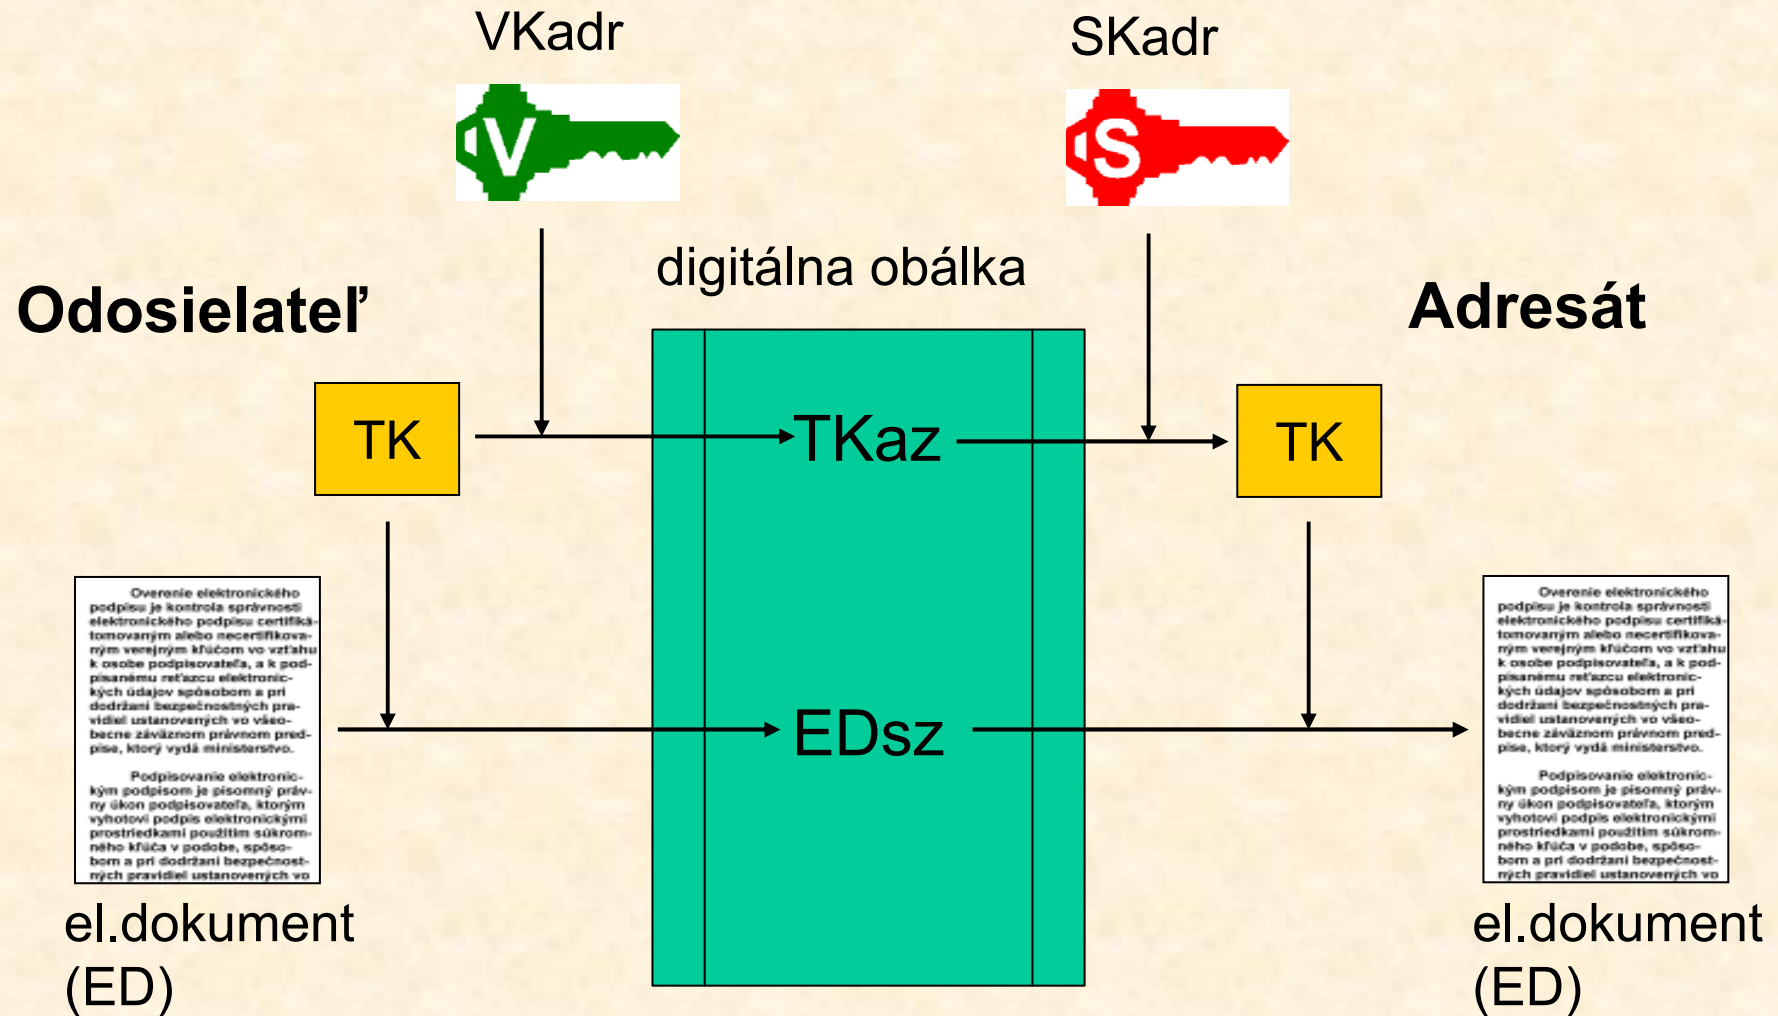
VKadr

V

SKadr

S

digitálna obálka

Odosielateľ

Adresát

TK

TKaz

TK

Overenie elektronického podpisu je kontrola správnosti elektronického podpisu certifikátomovaným alebo necertifikovaným verejným kľúčom vo vzťahu k osobe podpisovateľa, a k podpisanému reťazcu elektronických údajov spôsobom a pri dodržaní bezpečnostných pravidiel ustanovených vo všeobecne záväznom právnom predpise, ktorý vydá ministerstvo.

Podpisovanie elektronickým podpisom je písomný právny úkon podpisovateľa, ktorým vyhotoví podpis elektronickými prostriedkami použitím súkromného kľúča v podobe, spôsobom a pri dodržaní bezpečnostných pravidiel ustanovených vo

EDsz

Overenie elektronického podpisu je kontrola správnosti elektronického podpisu certifikátomovaným alebo necertifikovaným verejným kľúčom vo vzťahu k osobe podpisovateľa, a k podpisanému reťazcu elektronických údajov spôsobom a pri dodržaní bezpečnostných pravidiel ustanovených vo všeobecne záväznom právnom predpise, ktorý vydá ministerstvo.

Podpisovanie elektronickým podpisom je písomný právny úkon podpisovateľa, ktorým vyhotoví podpis elektronickými prostriedkami použitím súkromného kľúča v podobe, spôsobom a pri dodržaní bezpečnostných pravidiel ustanovených vo

el.dokument (ED)

el.dokument (ED)